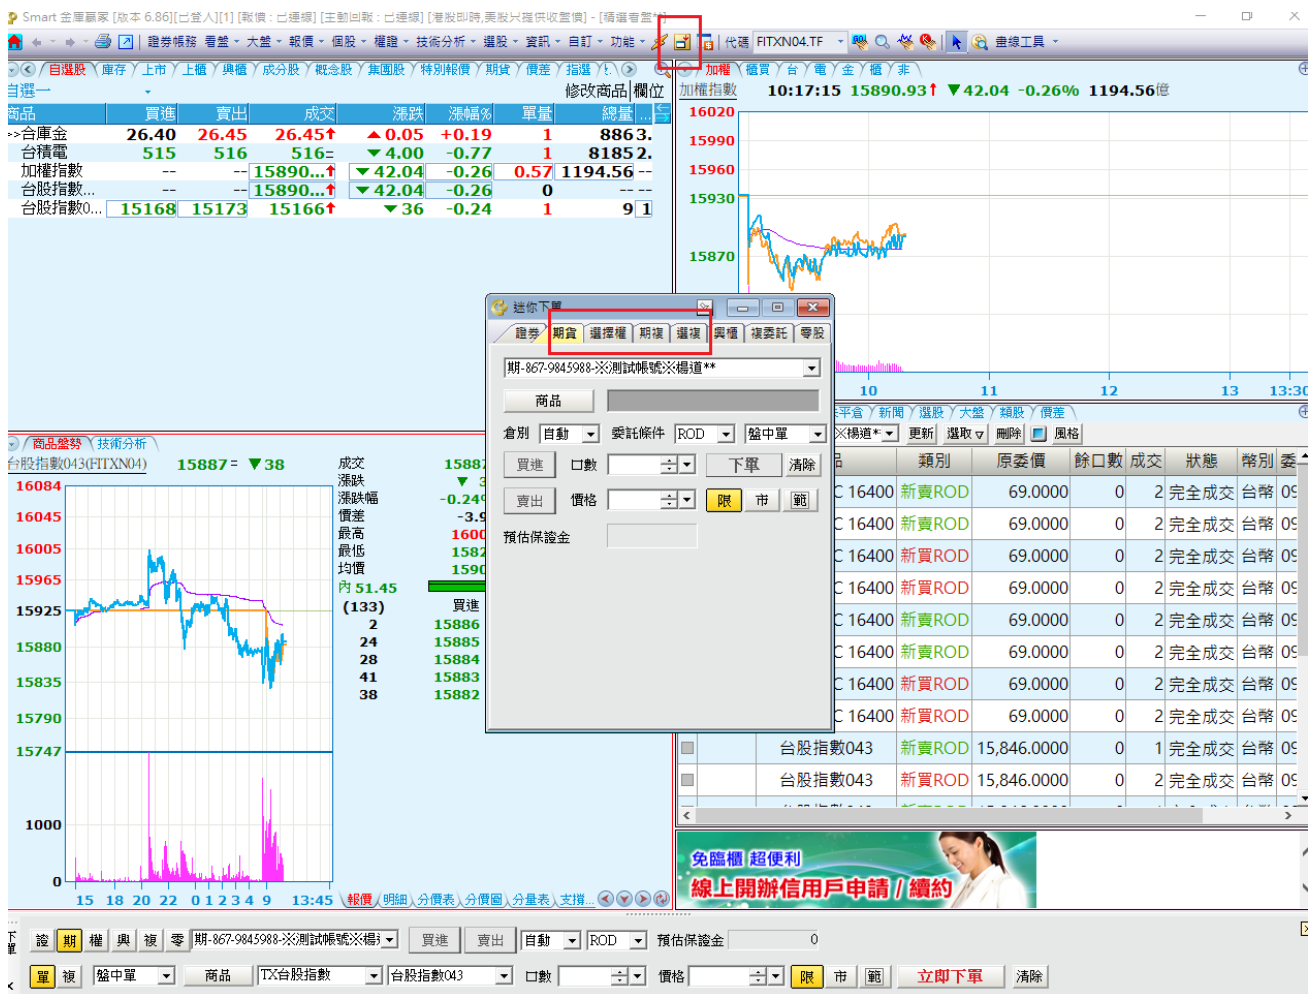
Smart 金庫贏家 [版本 6.86][已登入][1] [報價：已連線] [主動回報：已連線] [港股即時,美股只提供收盤價] - [精選看盤]

證券帳務 看盤 大盤 報價 個股 權證 技術分析 選股 資訊 自訂 功能 代碼 FITXN04.TF 畫線工具

自選股 庫存 上市 上櫃 興櫃 成分股 概念股 集團股 特別報價 期貨 價差 指選

自選一 修改商品 欄位

| 商品 | 買進 | 賣出 | 成交 | 漲跌 | 漲幅% | 單量 | 總量 |
|---|---|---|---|---|---|---|---|
| 台庫金 | 26.40 | 26.45 | 26.45↑ | ▲0.05 | +0.19 | 1 | 886 3. |
| 台積電 | 515 | 516 | 516= | ▼4.00 | -0.77 | 1 | 8185 2. |
| 加權指數 | -- | -- | 15890...↑ | ▼42.04 | -0.26 | 0.57 | 1194.56 -- |
| 台股指數... | -- | -- | 15890...↑ | ▼42.04 | -0.26 | 0 | -- -- |
| 台股指數0... | 15168 | 15173 | 15166↑ | ▼36 | -0.24 | 1 | 9 1 |

加權 櫃買 台 電 金 櫃 非

加權指數 10:17:15 15890.93↑ ▼42.04 -0.26% 1194.56億

16020
15990
15960
15930
15870
10 11 12 13 13:30

商品盤勢 技術分析

台股指數043(FITXN04) 15887= ▼38

16084
16045
16005
15965
15925
15880
15835
15790
15747
1000
0
15 18 20 22 0 1 2 3 4 9 13:45

成交 15887
漲跌 ▼ 3
漲跌幅 -0.24
價差 -3.9
最高 1600
最低 1582
均價 1590
內 51.45
(133) 買進
2 15886
24 15885
28 15884
41 15883
38 15882

報價 明細 分價表 分價圖 分量表 支撐...

迷你下單

證券 期貨 選擇權 期複 選複 興櫃 複委託 零股

期-867-9845988-※測試帳號※楊道**

商品

倉別 自動 委託條件 ROD 盤中單

買進 口數 下單 清除

賣出 價格 限 市 範

預估保證金

未平倉 新聞 選股 大盤 類股 價差

※楊道* 更新 選取 刪除 風格

| | 類別 | 原委價 | 餘口數 | 成交 | 狀態 | 幣別 | 委 |
|---|---|---|---|---|---|---|---|
| C 16400 | 新賣ROD | 69.0000 | 0 | 2 | 完全成交 | 台幣 | 09 |
| C 16400 | 新賣ROD | 69.0000 | 0 | 2 | 完全成交 | 台幣 | 09 |
| C 16400 | 新買ROD | 69.0000 | 0 | 2 | 完全成交 | 台幣 | 09 |
| C 16400 | 新賣ROD | 69.0000 | 0 | 2 | 完全成交 | 台幣 | 09 |
| C 16400 | 新賣ROD | 69.0000 | 0 | 2 | 完全成交 | 台幣 | 09 |
| C 16400 | 新賣ROD | 69.0000 | 0 | 2 | 完全成交 | 台幣 | 09 |
| C 16400 | 新買ROD | 69.0000 | 0 | 2 | 完全成交 | 台幣 | 09 |
| C 16400 | 新買ROD | 69.0000 | 0 | 2 | 完全成交 | 台幣 | 09 |
| 台股指數043 | 新賣ROD | 15,846.0000 | 0 | 1 | 完全成交 | 台幣 | 09 |
| 台股指數043 | 新買ROD | 15,846.0000 | 0 | 2 | 完全成交 | 台幣 | 09 |

免臨櫃 超便利
線上開辦信用戶申請/續約

下單

證 期 權 興 複 零 期-867-9845988-※測試帳號※楊 買進 賣出 自動 ROD 預估保證金 0

單 複 盤中單 商品 TX台股指數 台股指數043 口數 價格 限 市 範 立即下單 清除